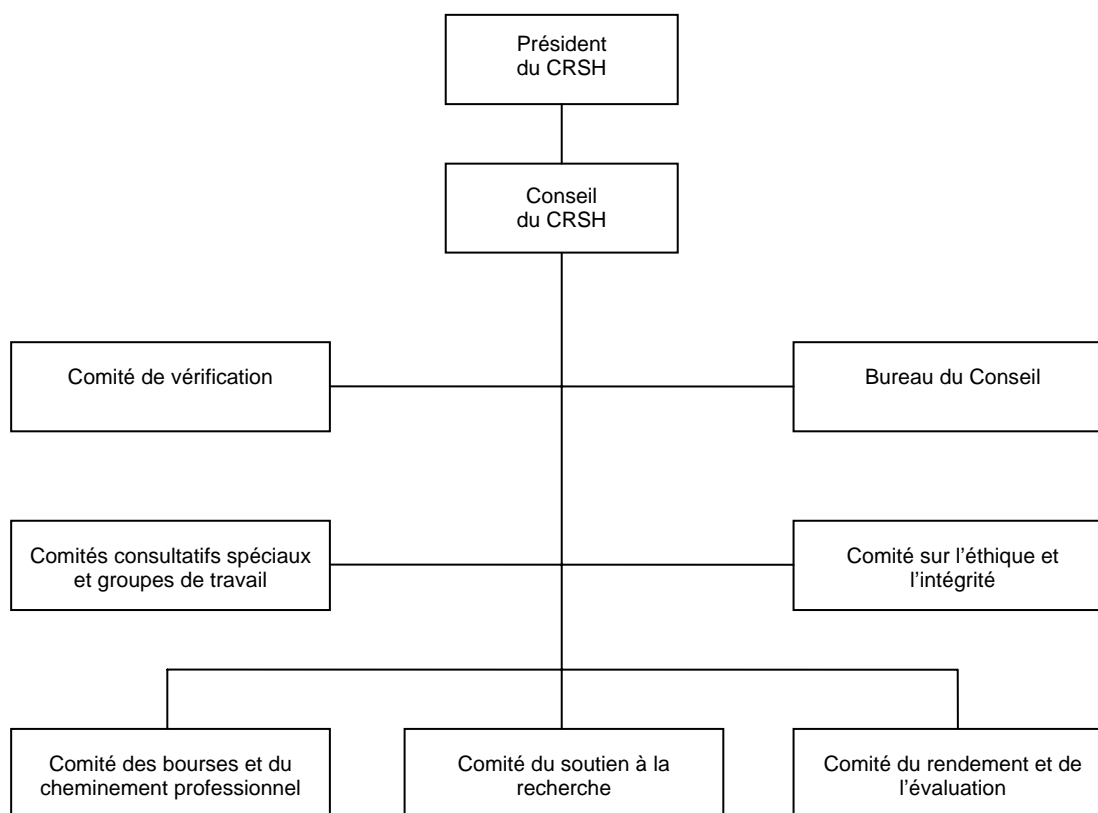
Président du CRSH

Conseil du CRSH

Comité de vérification

Bureau du Conseil

Comités consultatifs spéciaux et groupes de travail

Comité sur l’éthique et l’intégrité

Comité des bourses et du cheminement professionnel

Comité du soutien à la recherche

Comité du rendement et de l’évaluation